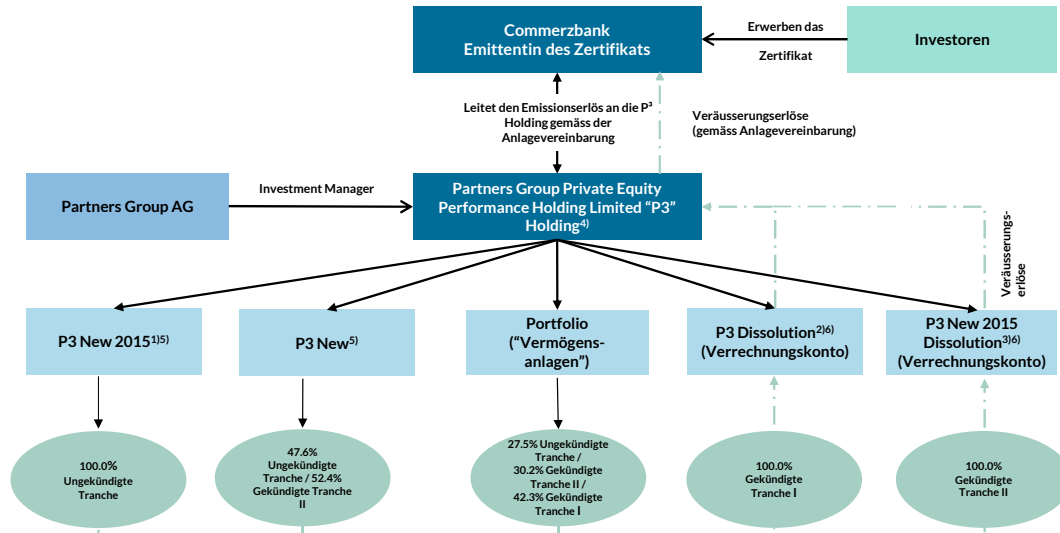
Commerzbank
Emittentin des Zertifikats

Erwerben das Zertifikat

Investoren

Leitet den Emissionserlös an die P³ Holding gemäss der Anlagevereinbarung

Veräusserungserlöse (gemäss Anlagevereinbarung)

Partners Group AG

Investment Manager

Partners Group Private Equity Performance Holding Limited "P3" Holding$^{4)}$

Veräusserungserlöse

P3 New 2015$^{1)5)}$

P3 New$^{5)}$

Portfolio ("Vermögensanlagen")

P3 Dissolution$^{2)6)}$ (Verrechnungskonto)

P3 New 2015 Dissolution$^{3)6)}$ (Verrechnungskonto)

100.0% Ungekündigte Tranche

47.6% Ungekündigte Tranche / 52.4% Gekündigte Tranche II

27.5% Ungekündigte Tranche / 30.2% Gekündigte Tranche II / 42.3% Gekündigte Tranche I

100.0% Gekündigte Tranche I

100.0% Gekündigte Tranche II